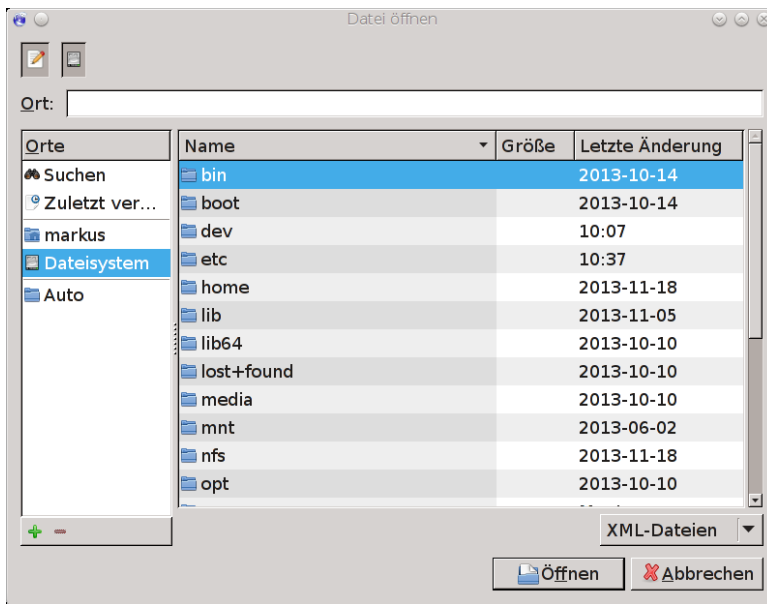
Datei öffnen

Ort:

Orte
Suchen
Zuletzt ver…
markus
Dateisystem
Auto

| Name | Größe | Letzte Änderung |
|---|---|---|
| bin | | 2013-10-14 |
| boot | | 2013-10-14 |
| dev | | 10:07 |
| etc | | 10:37 |
| home | | 2013-11-18 |
| lib | | 2013-11-05 |
| lib64 | | 2013-10-10 |
| lost+found | | 2013-10-10 |
| media | | 2013-10-10 |
| mnt | | 2013-06-02 |
| nfs | | 2013-11-18 |
| opt | | 2013-10-10 |

+ −

XML-Dateien

Öffnen
Abbrechen